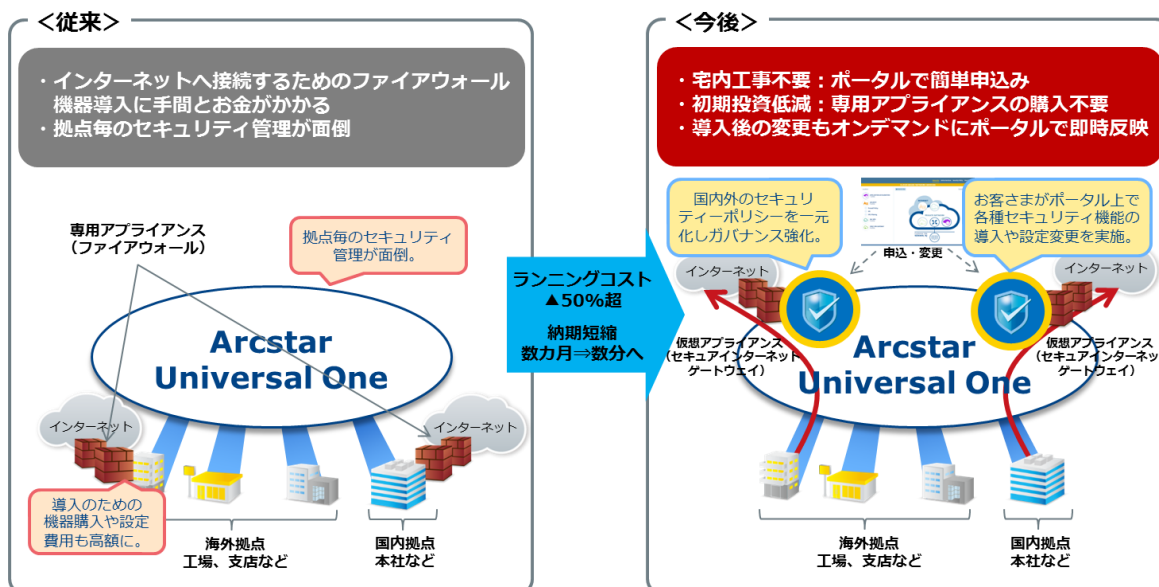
＜従来＞

・インターネットへ接続するためのファイアウォール機器導入に手間とお金がかかる
・拠点毎のセキュリティ管理が面倒

専用アプライアンス
（ファイアウォール）

拠点毎のセキュリティ管理が面倒。

Arcstar
Universal One

インターネット

インターネット

導入のための機器購入や設定費用も高額に。

海外拠点
工場、支店など

国内拠点
本社など

ランニングコスト
▲50%超

納期短縮
数カ月⇒数分へ

＜今後＞

・宅内工事不要：ポータルで簡単申込み
・初期投資低減：専用アプライアンスの購入不要
・導入後の変更もオンデマンドにポータルで即時反映

国内外のセキュリティーポリシーを一元化しガバナンス強化。

申込・変更

お客さまがポータル上で各種セキュリティ機能の導入や設定変更を実施。

インターネット

インターネット

仮想アプライアンス
（セキュアインターネットゲートウェイ）

Arcstar
Universal One

仮想アプライアンス
（セキュアインターネッゲートウェイ）

海外拠点
工場、支店など

国内拠点
本社など